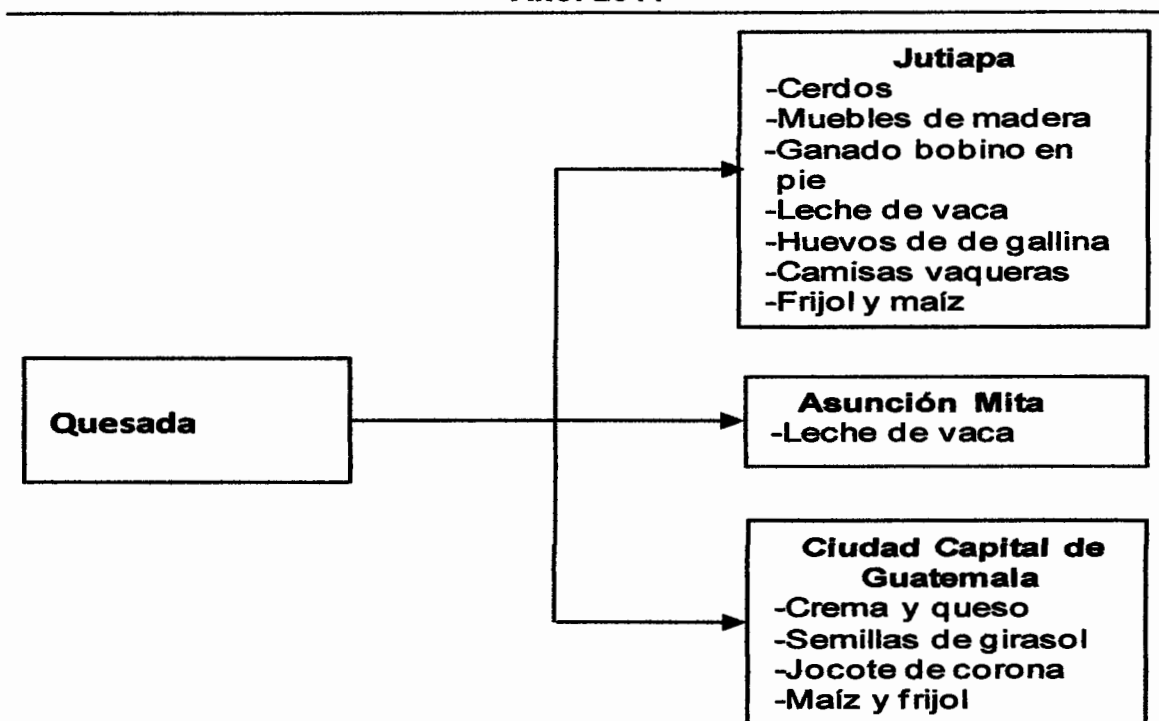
Año: 2011

Quesada

Jutiapa
-Cerdos
-Muebles de madera
-Ganado bobino en pie
-Leche de vaca
-Huevos de de gallina
-Camisas vaqueras
-Frijol y maíz

Asunción Mita
-Leche de vaca

Ciudad Capital de Guatemala
-Crema y queso
-Semillas de girasol
-Jocote de corona
-Maíz y frijol